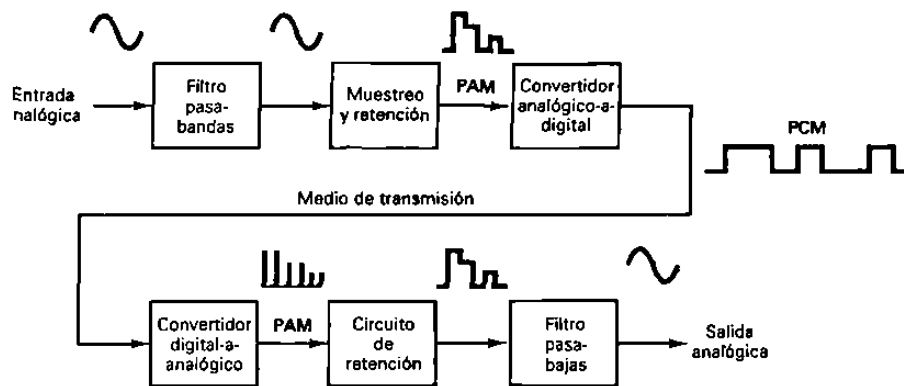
Entrada nalógica

Filtro pasabandas

Muestreo y retención

PAM

Convertidor analógico-a-digital

PCM

Medio de transmisión

Convertidor digital-a-analógico

PAM

Circuito de retención

Filtro pasabajas

Salida analógica